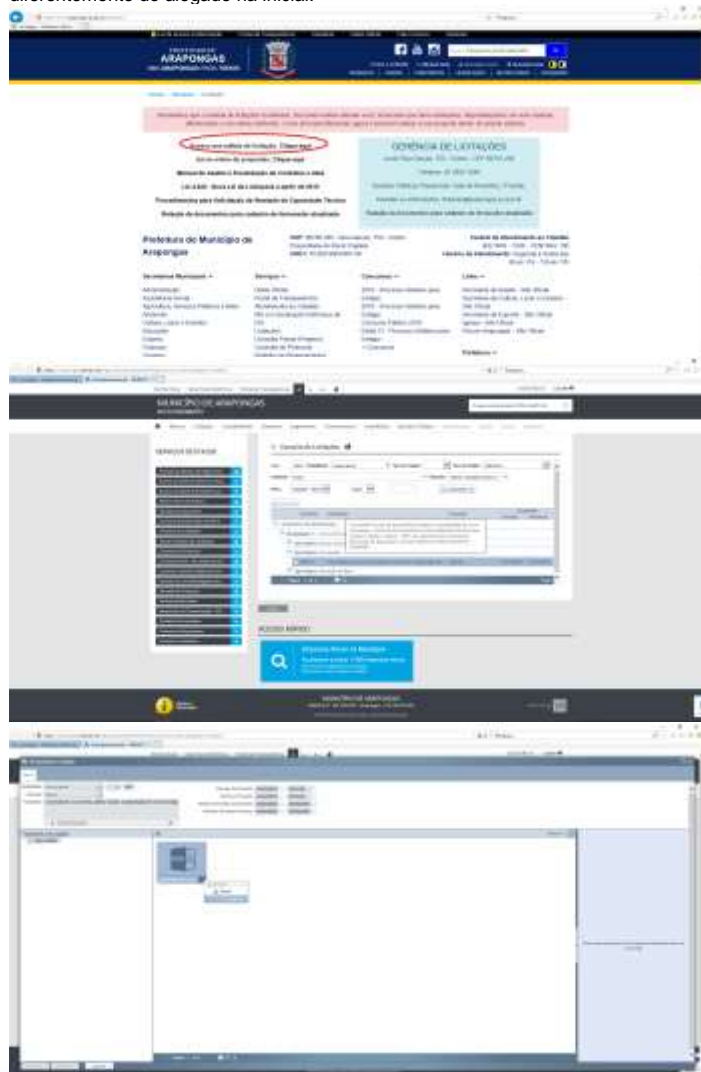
ARAPONGAS

GERÊNCIA DE LICITAÇÕES

Prefeitura do Município de Arapongas

Secretarias Municipais

Serviços

Concursos

Links

MUNICÍPIO DE ARAPONGAS

SERVIÇOS EM DESTAQUE

ACESSO RÁPIDO

MUNICÍPIO DE ARAPONGAS